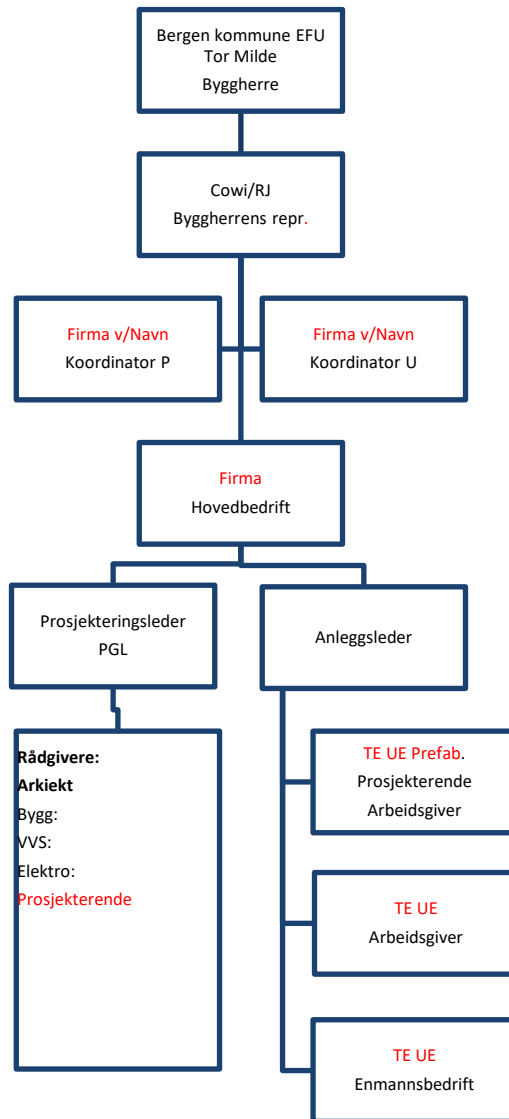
Bergen kommune EFU
Tor Milde
Byggherre

Cowi/RJ
Byggherrens repr.

Firma v/Navn
Koordinator P

Firma v/Navn
Koordinator U

Firma
Hovedbedrift

Prosjekteringsleder
PGL

Anleggsleder

Rådgivere:
Arkiekt
Bygg:
VVS:
Elektro:
Prosjekterende

TE UE Prefab.
Prosjekterende
Arbeidsgiver

TE UE
Arbeidsgiver

TE UE
Enmannsbedrift